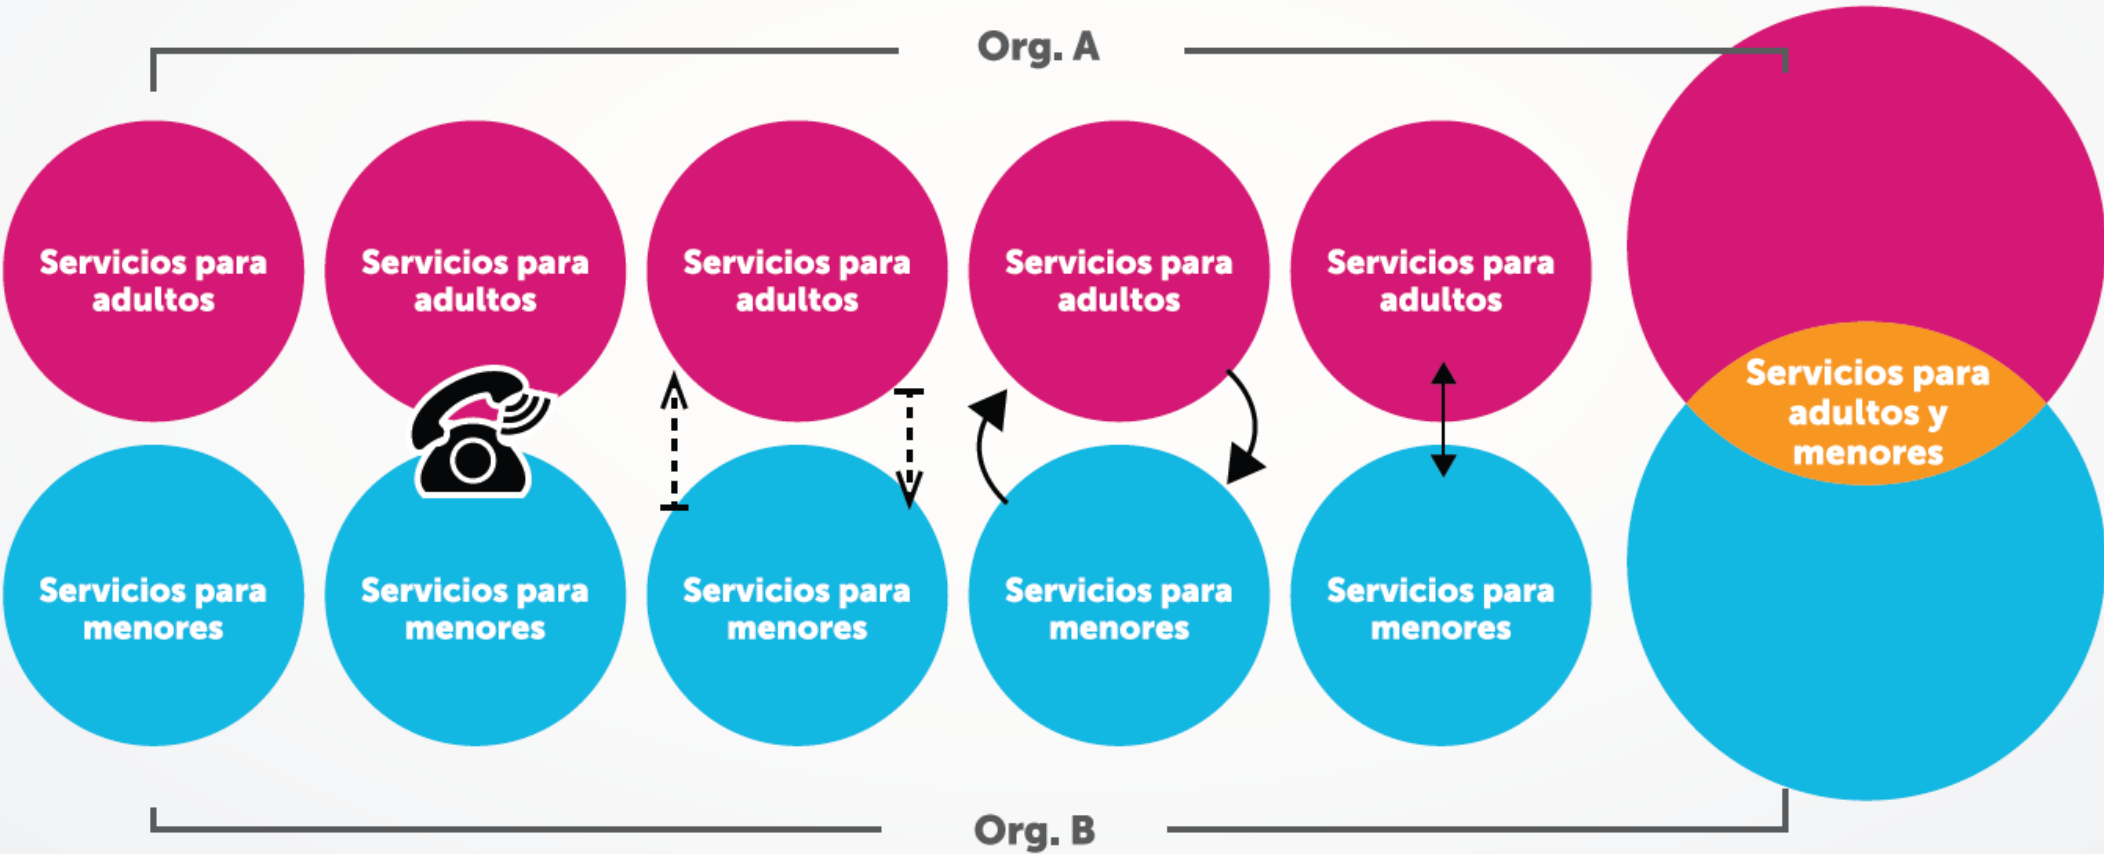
Org. A

Servicios para adultos

Servicios para adultos

Servicios para adultos

Servicios para adultos

Servicios para adultos

Servicios para adultos y menores

Servicios para menores

Servicios para menores

Servicios para menores

Servicios para menores

Servicios para menores

Org. B